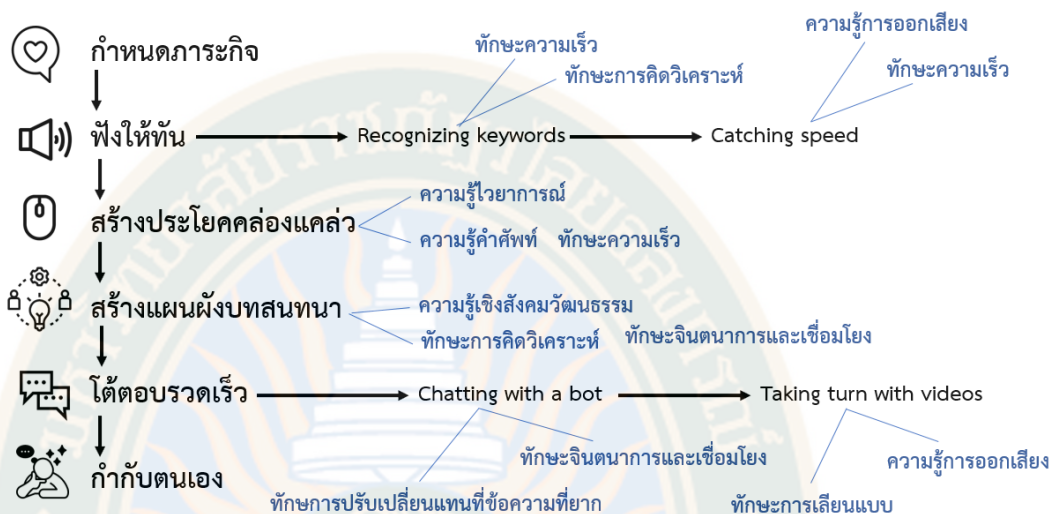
กำหนดภาระกิจ

ฟังให้ทัน → Recognizing keywords → Catching speed

ทักษะความเร็ว
ทักษะการคิดวิเคราะห์

ความรู้การออกเสียง
ทักษะความเร็ว

สร้างประโยคคล่องแคล่ว

ความรู้ไวยาการณ์
ความรู้คำศัพท์ ทักษะความเร็ว

สร้างแผนผังบทสนทนา

ความรู้เชิงสังคมวัฒนธรรม
ทักษะการคิดวิเคราะห์ ทักษะจินตนาการและเชื่อมโยง

โต้ตอบรวดเร็ว → Chatting with a bot → Taking turn with videos

ทักษะจินตนาการและเชื่อมโยง
ทักษการปรับเปลี่ยนแทนที่ข้อความที่ยาก

ความรู้การออกเสียง
ทักษะการเลียนแบบ

กำกับตนเอง